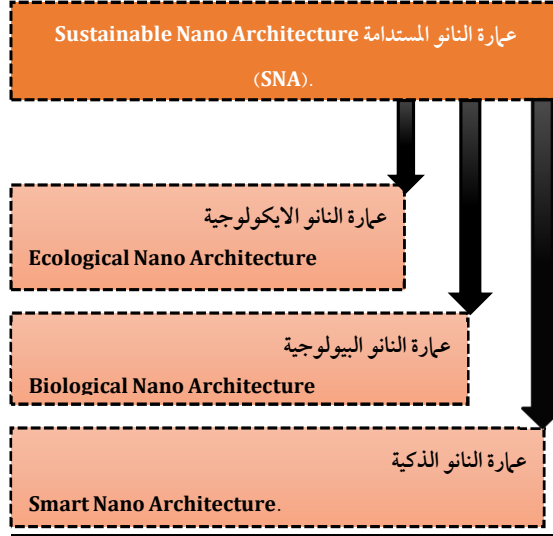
عمارة النانو المستدامة Sustainable Nano Architecture (SNA).

عمارة النانو الايكولوجية
Ecological Nano Architecture

عمارة النانو البيولوجية
Biological Nano Architecture

عمارة النانو الذكية
Smart Nano Architecture.